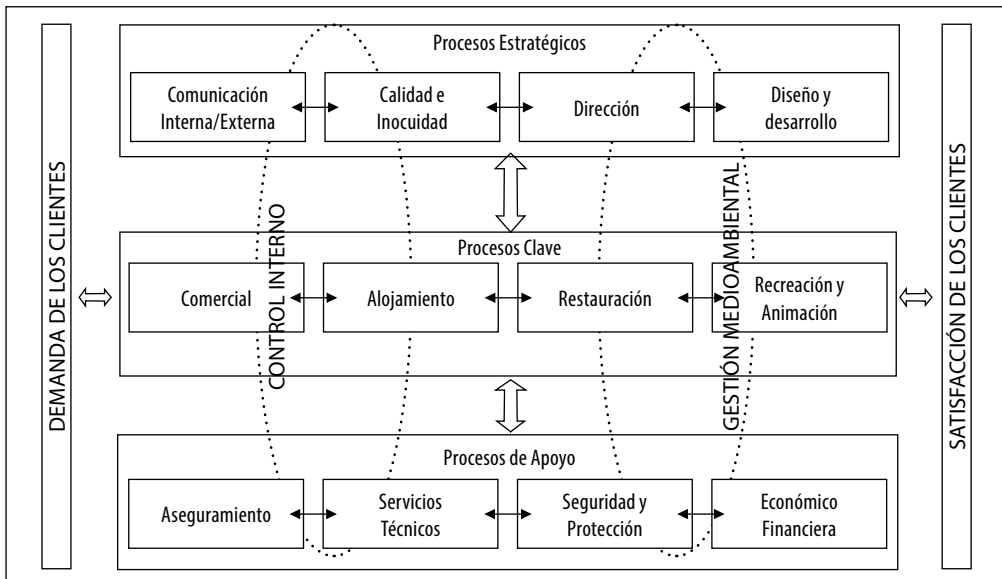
DEMANDA DE LOS CLIENTES

Procesos Estratégicos

Comunicación Interna/Externa

Calidad e Inocuidad

Dirección

Diseño y desarrollo

CONTROL INTERNO

GESTIÓN MEDIOAMBIENTAL

Procesos Clave

Comercial

Alojamiento

Restauración

Recreación y Animación

Procesos de Apoyo

Aseguramiento

Servicios Técnicos

Seguridad y Protección

Económico Financiera

SATISFACCIÓN DE LOS CLIENTES